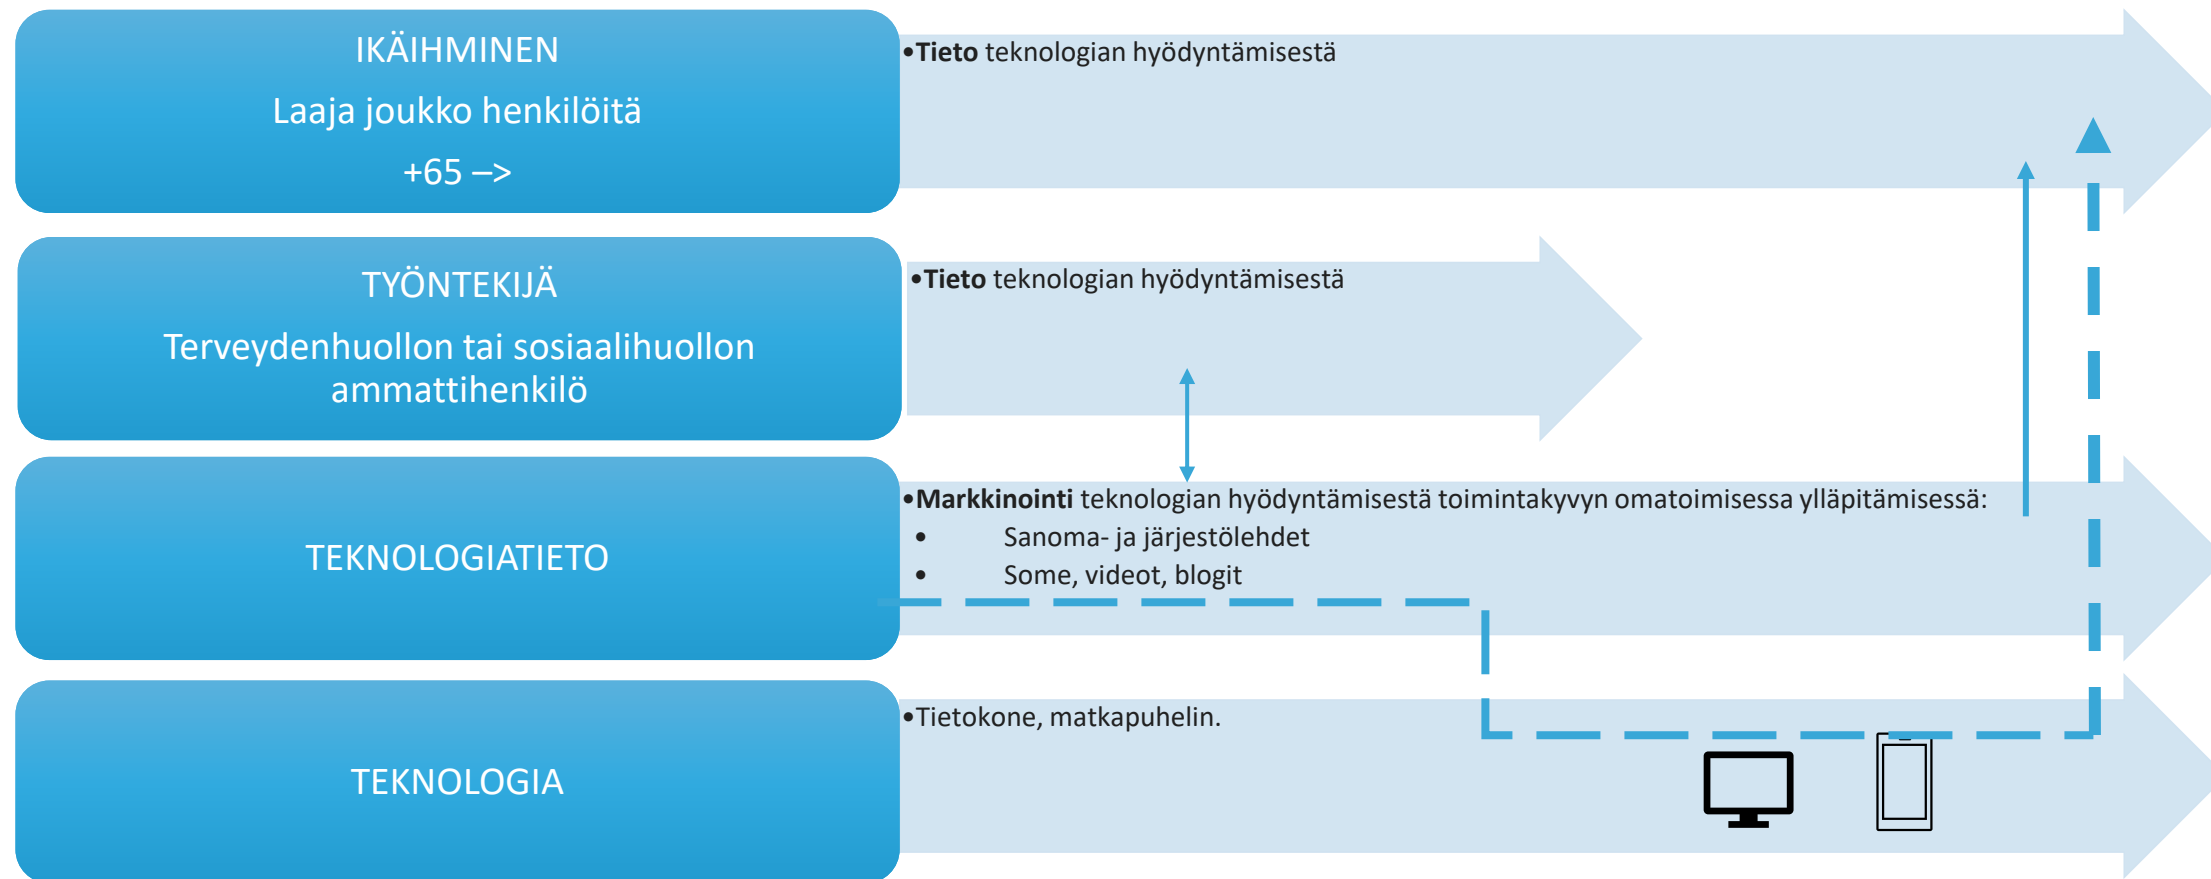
IKÄIHMINEN

Laaja joukko henkilöitä

+65 –>

•**Tieto** teknologian hyödyntämisestä

TYÖNTEKIJÄ

Terveydenhuollon tai sosiaalihuollon ammattihenkilö

•**Tieto** teknologian hyödyntämisestä

TEKNOLOGIATIETO

•**Markkinointi** teknologian hyödyntämisestä toimintakyvyn omatoimisessa ylläpitämisessä:
• Sanoma- ja järjestölehdet
• Some, videot, blogit

TEKNOLOGIA

•Tietokone, matkapuhelin.